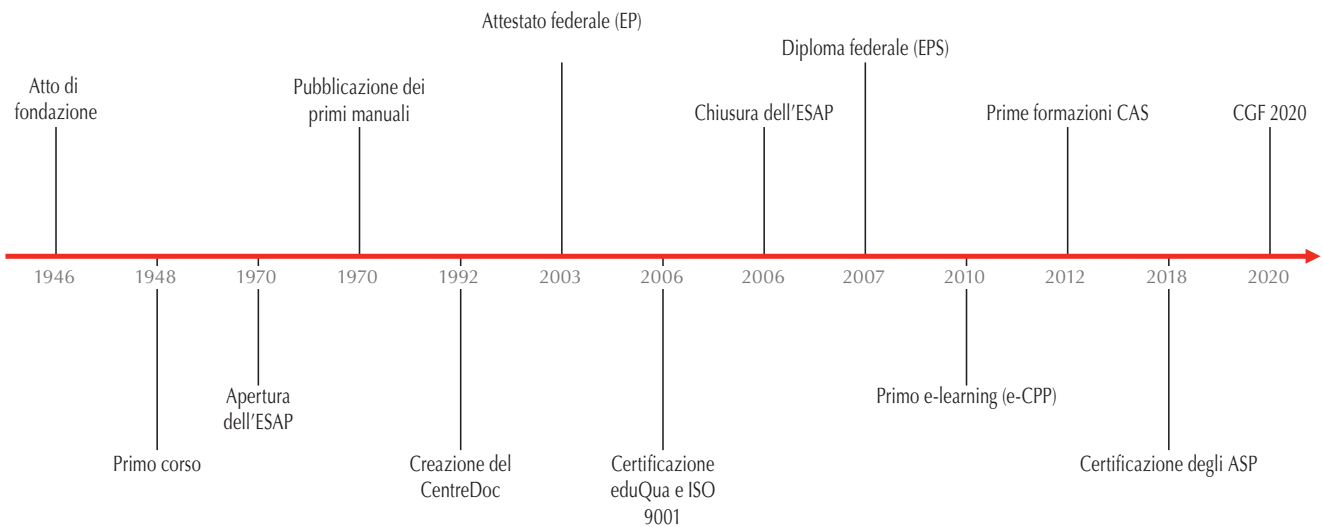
Atto di fondazione

1946

1948

Primo corso

1970

Apertura dell'ESAP

Pubblicazione dei primi manuali

1970

1992

Creazione del CentreDoc

Attestato federale (EP)

2003

2006

Certificazione eduQua e ISO 9001

Chiusura dell'ESAP

2006

Diploma federale (EPS)

2007

2010

Primo e-learning (e-CPP)

Prime formazioni CAS

2012

2018

Certificazione degli ASP

CGF 2020

2020